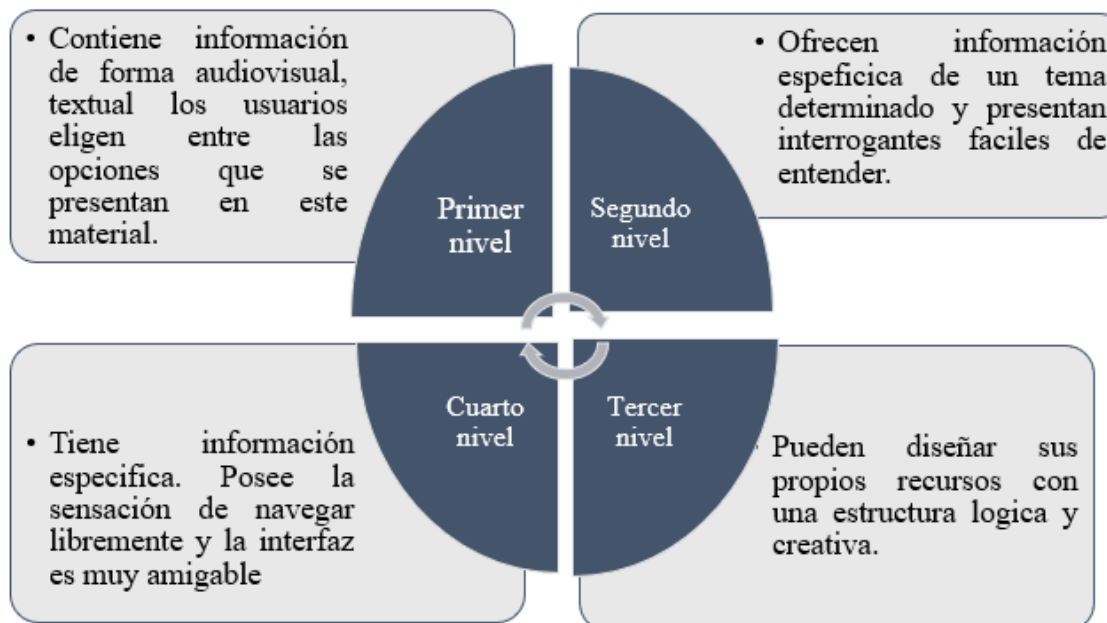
• Contiene información de forma audiovisual, textual los usuarios eligen entre las opciones que se presentan en este material.

• Ofrecen información espeficica de un tema determinado y presentan interrogantes faciles de entender.

Primer nivel

Segundo nivel

Cuarto nivel

Tercer nivel

• Tiene información especifica. Posee la sensación de navegar libremente y la interfaz es muy amigable

• Pueden diseñar sus propios recursos con una estructura logica y creativa.